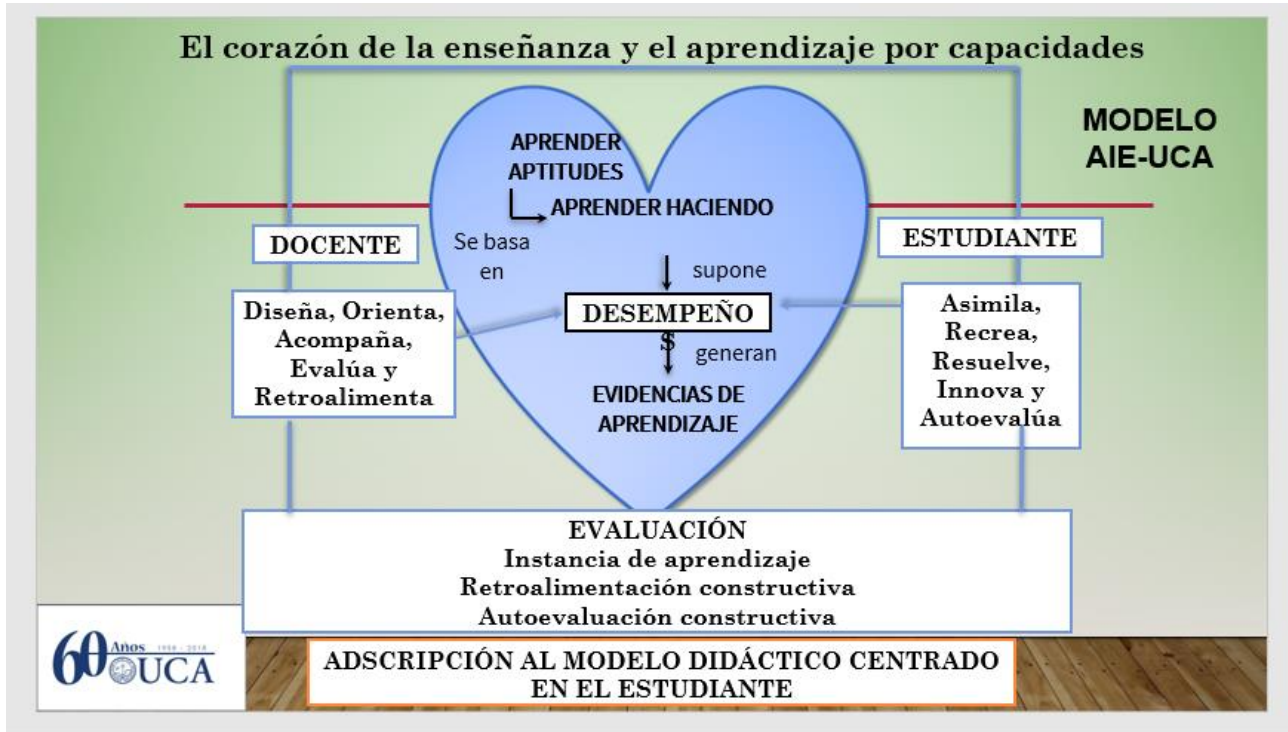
El corazón de la enseñanza y el aprendizaje por capacidades

MODELO AIE-UCA

APRENDER APTITUDES

APRENDER HACIENDO

DOCENTE

Se basa en

ESTUDIANTE

supone

Diseña, Orienta, Acompaña, Evalúa y Retroalimenta

DESEMPEÑO

Asimila, Recrea, Resuelve, Innova y Autoevalúa

$

generan

EVIDENCIAS DE APRENDIZAJE

EVALUACIÓN
Instancia de aprendizaje
Retroalimentación constructiva
Autoevaluación constructiva

60 Años 1958 - 2018 UCA

ADSCRIPCIÓN AL MODELO DIDÁCTICO CENTRADO EN EL ESTUDIANTE